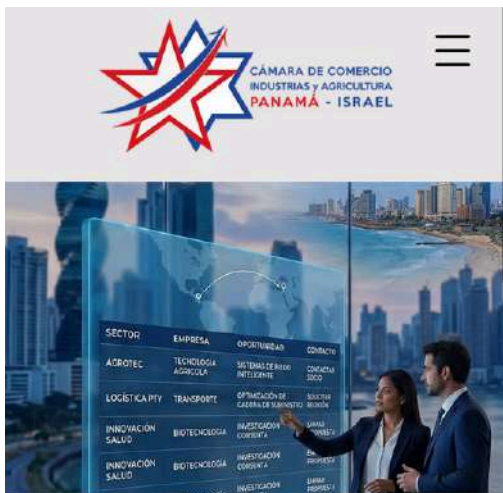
CÁMARA DE COMERCIO
INDUSTRIAS y AGRICULTURA
PANAMÁ - ISRAEL

| SECTOR | EMPRESA | OPORTUNIDAD | CONTACTO |
|---|---|---|---|
| AGROTEC | TECNOLOGIA AGRICOLA | SISTEMAS DE RIEGO INTELIGENTE | CONTACTAR SOCIO |
| LOGÍSTICA PTY | TRANSPORTE | OPTIMIZACIÓN DE CADENA DE SUMINISTRO | SOLICITAR REUNIÓN |
| INNOVACIÓN SALUD | BIOTECNOLOGIA | INVESTIGACIÓN CONJUNTA | ENVIAR PROPUESTA |
| INNOVACIÓN SALUD | BIOTECNOLOGIA | INVESTIGACIÓN CONJUNTA | ENVIAR PROPUESTA |
| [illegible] | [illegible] | INVESTIGACIÓN | ENVIAR PROPUESTA |